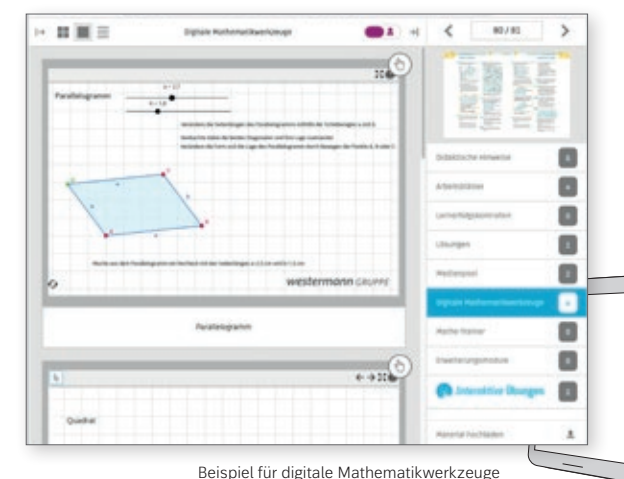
Digitale Mathematikwerkzeuge

80 / 81

Parallelogramm

a = 3,7

b = 5,6

Verändere die Seitenlängen des Parallelogramms mithilfe der Schieberegler a und b.

Verdeutliche dabei die beiden Diagonalen und ihre Lage zueinander.

Verändere die Form und die Lage des Parallelogramms durch Bewegen der Punkte A, B oder C.

Mache aus dem Parallelogramm ein Rechteck mit den Seitenlängen a = 2,5 cm und b = 1,5 cm.

westermann GRUPPE

Parallelogramm

Quadrat

Didaktische Hinweise

Arbeitsblätter

Lernerfolgskontrollen

Lösungen

Medienpool

Digitale Mathematikwerkzeuge

Mathe-Trainer

Erweiterungsmodule

Interaktive Übungen

Material hochladen

Beispiel für digitale Mathematikwerkzeuge